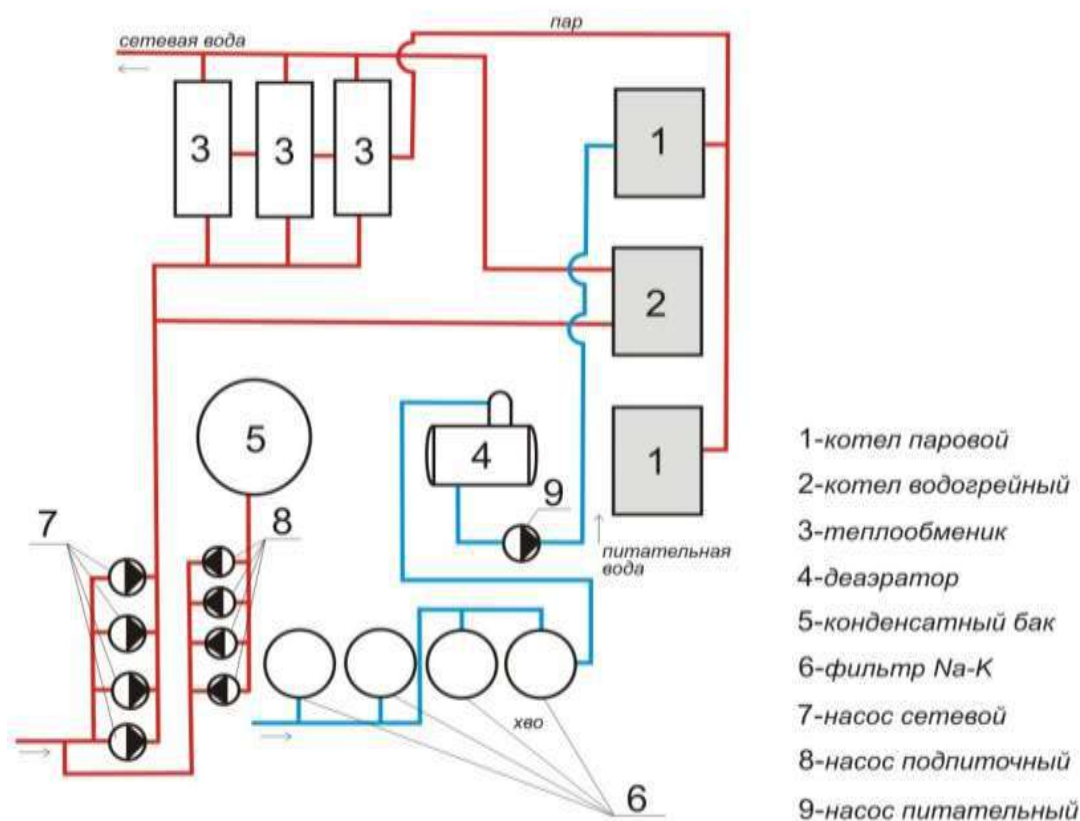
сетевая вода
пар
3
3
3
1
2
5
4
9
1
7
8
питательная вода
хво
6

1-котел паровой
2-котел водогрейный
3-теплообменик
4-деаэратор
5-конденсатный бак
6-фильтр Na-K
7-насос сетевой
8-насос подпиточный
9-насос питательный